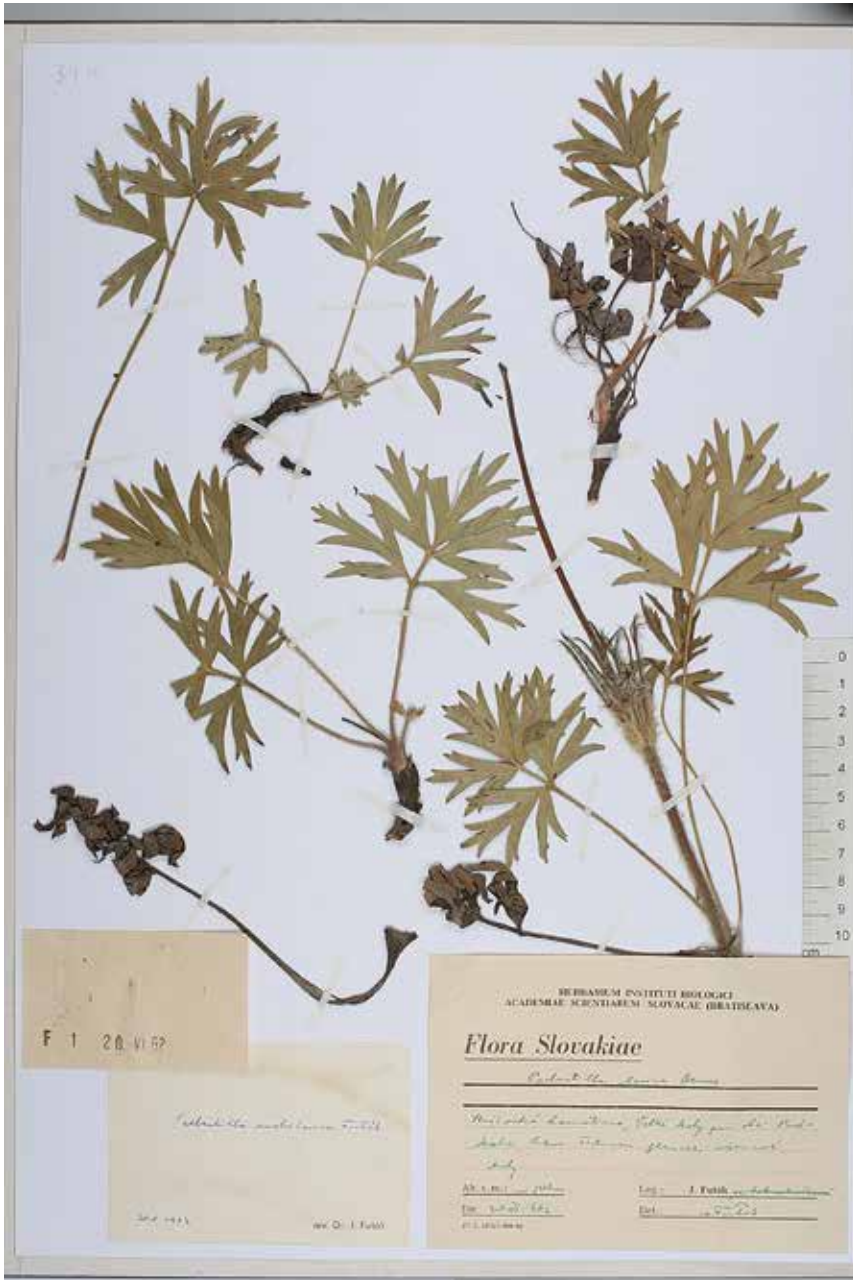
3414

0
1
2
3
4
5
6
7
8
9
10
cm

F 1 20. VI 52

Corydalis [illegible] Futák

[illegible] det. Dr. J. Futák

HERBARIUM INSTITUTI BIOLOGICI
ACADEMIAE SCIENTIARUM SLOVACAE (BRATISLAVA)

Flora Slovakiae

Corydalis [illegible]

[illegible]

Alt. s. m.: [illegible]
Dat.: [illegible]
Leg.: J. Futák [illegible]
Det.: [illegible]